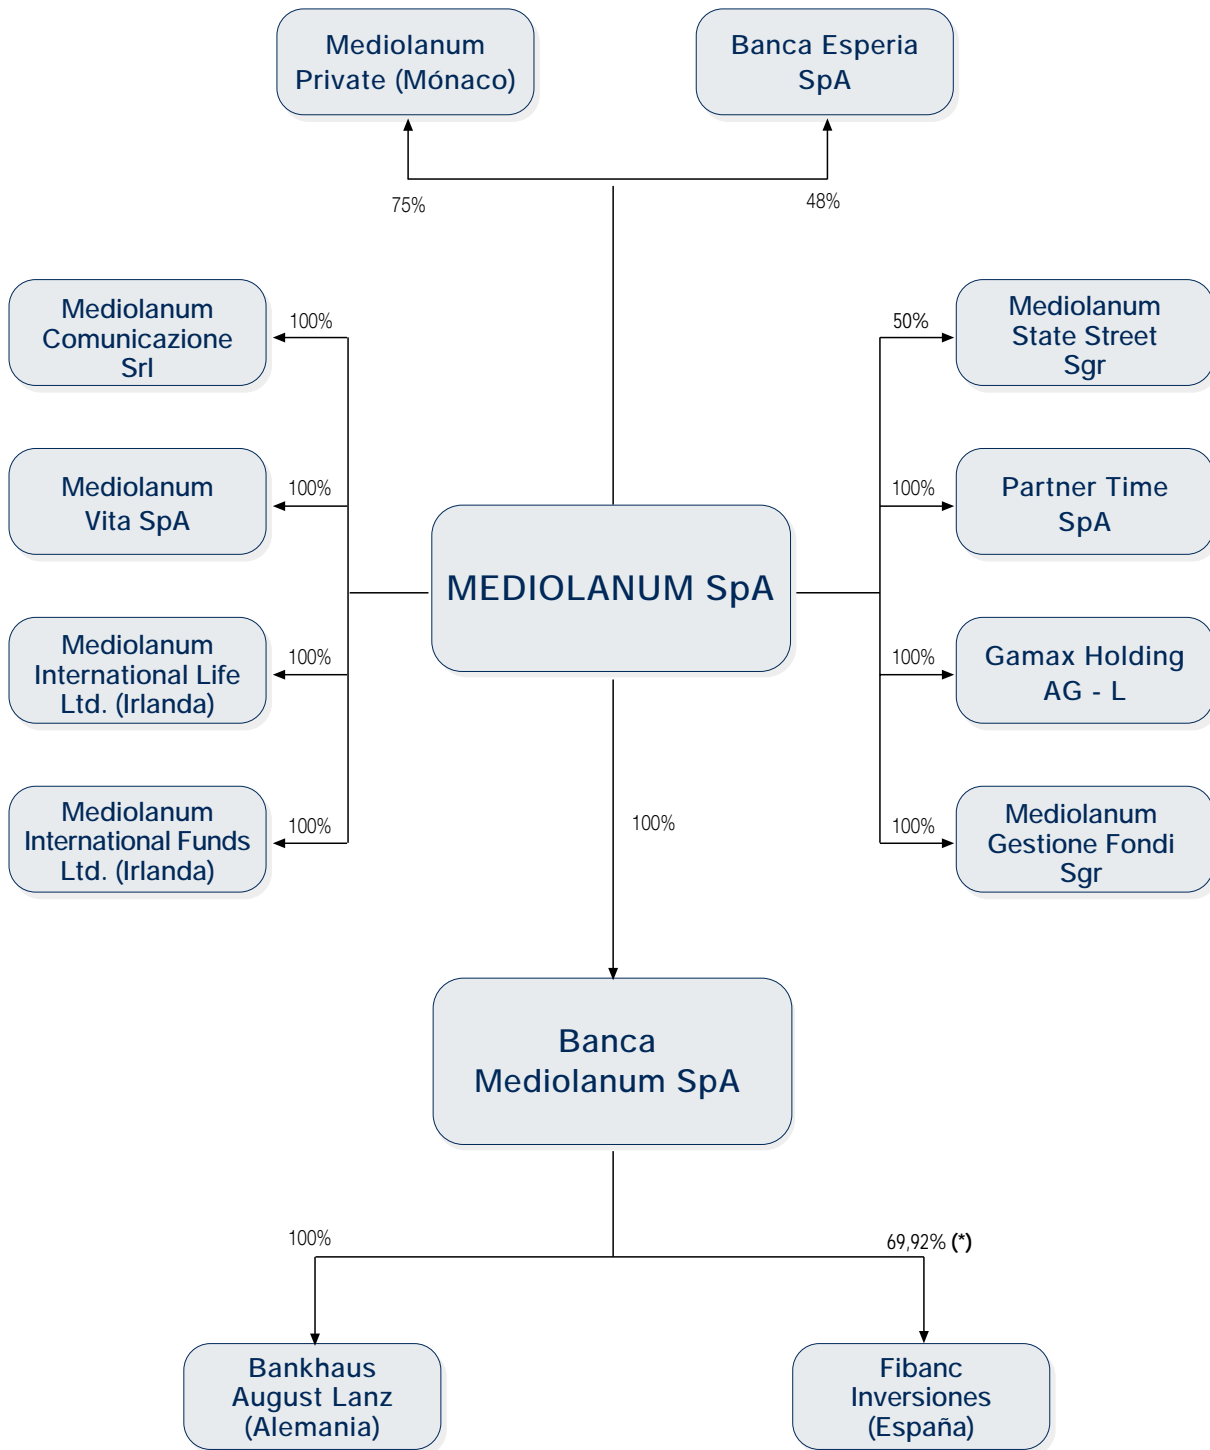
Mediolanum Private (Mónaco)

Banca Esperia SpA

75%

48%

Mediolanum Comunicazione Srl

100%

Mediolanum Vita SpA

100%

Mediolanum International Life Ltd. (Irlanda)

100%

Mediolanum International Funds Ltd. (Irlanda)

100%

MEDIOLANUM SpA

50%

Mediolanum State Street Sgr

100%

Partner Time SpA

100%

Gamax Holding AG - L

100%

Mediolanum Gestione Fondi Sgr

100%

Banca Mediolanum SpA

100%

69,92% (*)

Bankhaus August Lanz (Alemania)

Fibanc Inversiones (España)